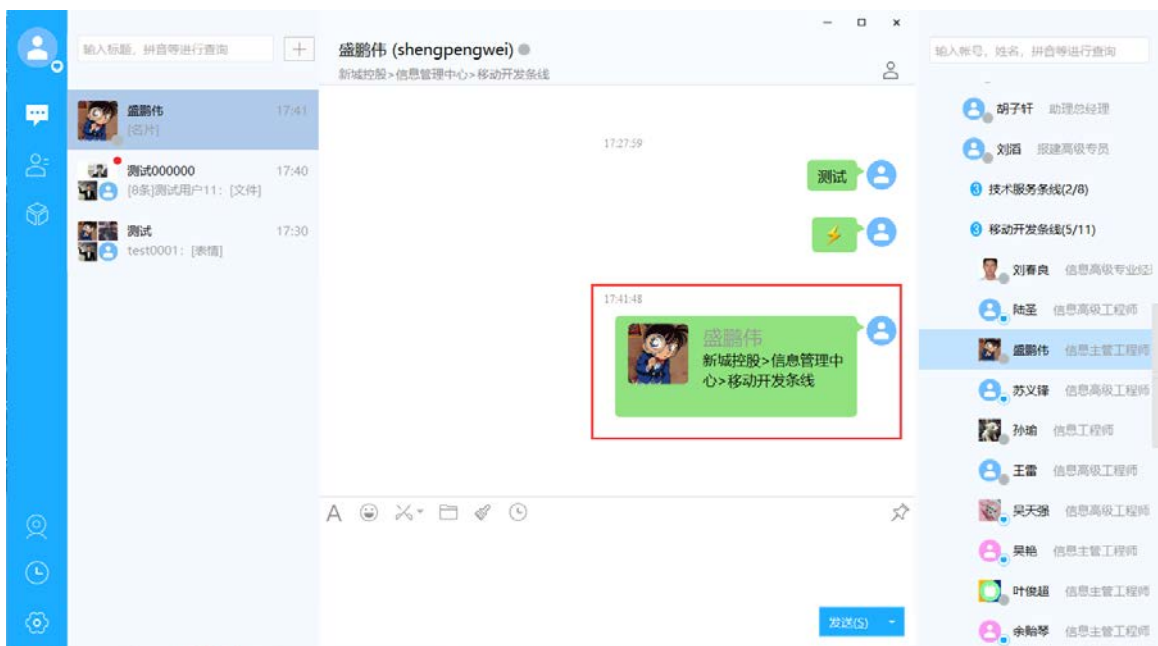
输入标题、拼音等进行查询

盛鹏伟 17:41
[名片]

测试000000 17:40
[8条]测试用户11：[文件]

测试 17:30
test0001：[表情]

盛鹏伟 (shengpengwei)
新城控股>信息管理中心>移动开发条线

17:27:59

测试

17:41:48

盛鹏伟
新城控股>信息管理中心>移动开发条线

A

发送(S)

输入帐号、姓名、拼音等进行查询

胡子轩 助理总经理
刘酒 报建高级专员
技术服务条线(2/8)
移动开发条线(5/11)
刘春良 信息高级专业经
陆圣 信息高级工程师
盛鹏伟 信息主管工程师
苏义锋 信息高级工程师
孙瑜 信息工程师
王雷 信息高级工程师
吴天强 信息高级工程师
吴艳 信息主管工程师
叶俊超 信息主管工程师
余韵琴 信息主管工程师